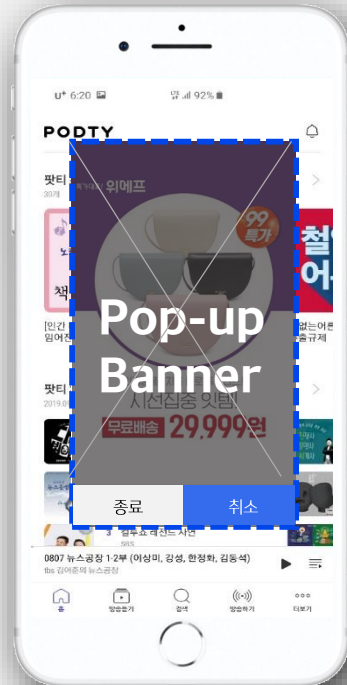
U⁺ 6:20

92%

PODTY

팟티

30개

위메프

99 특가

책

철어

[인간

임어진

없는에

출규제

Pop-up Banner

팟티

2019

시선집중 잇템!

무료배송 29,999원

종료

취소

0807 뉴스공장 1·2부 (이상미, 강성, 한정화, 김동석)

tbs 김어준의 뉴스공장

홈

방송듣기

검색

방송하기

더보기